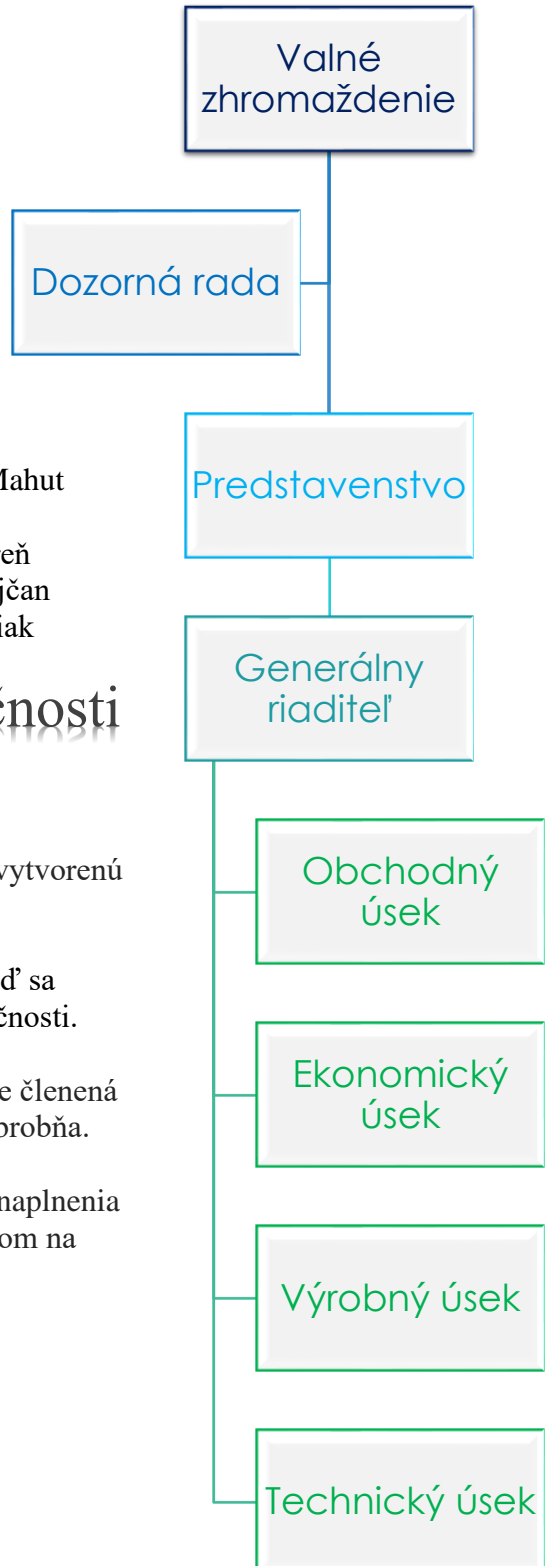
Valné zhromaždenie

Dozorná rada

Mahut

veň
ajčan
niak

Predstavenstvo

čnosti

Generálny riaditeľ

vytvorenú

ď sa
čnosti.

e členená
robňa.

naplnenia
om na

Obchodný úsek

Ekonomický úsek

Výrobný úsek

Technický úsek